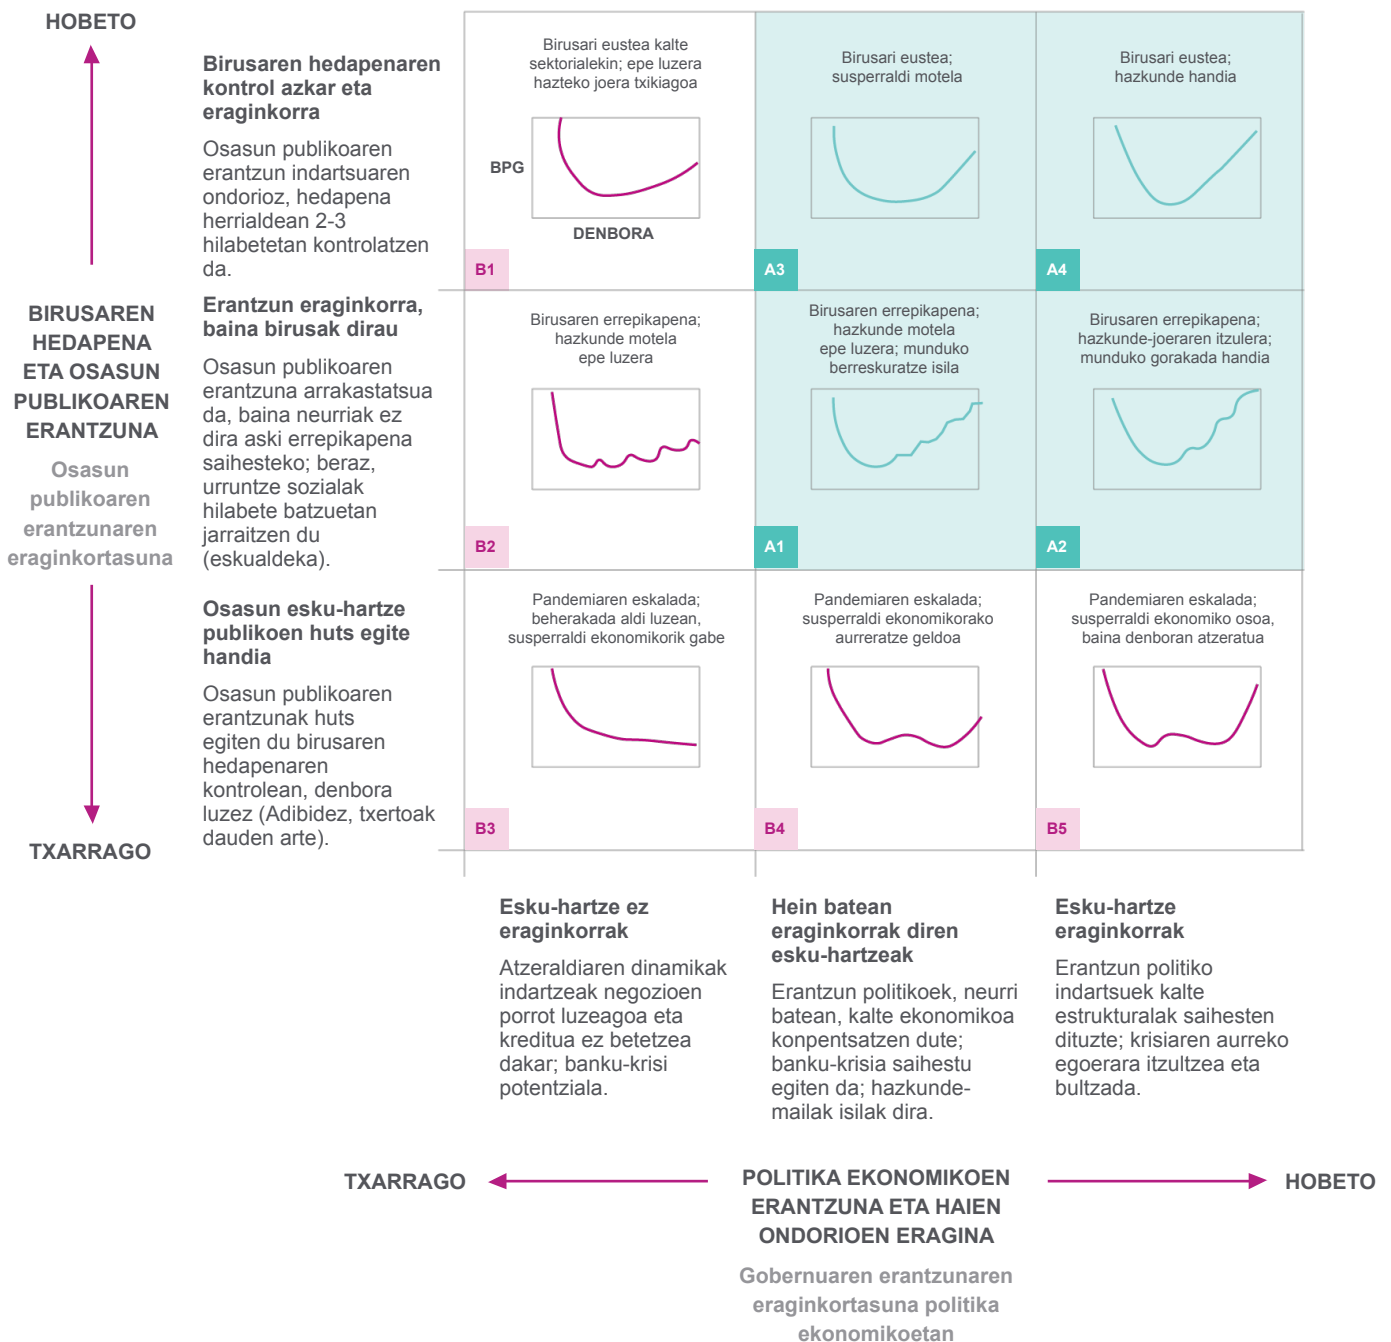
HOBETO

BIRUSAREN HEDAPENA ETA OSASUN PUBLIKOAREN ERANTZUNA

Osasun publikoaren erantzunaren eraginkortasuna

TXARRAGO

**Birusaren hedapenaren kontrol azkar eta eraginkorra**

Osasun publikoaren erantzun indartsuaren ondorioz, hedapena herrialdean 2-3 hilabetetan kontrolatzen da.

**Erantzun eraginkorra, baina birusak dirau**

Osasun publikoaren erantzuna arrakastatsua da, baina neurriak ez dira aski errepikapena saihesteko; beraz, urruntze sozialak hilabete batzuetan jarraitzen du (eskualdeka).

**Osasun esku-hartze publikoen huts egite handia**

Osasun publikoaren erantzunak huts egiten du birusaren hedapenaren kontrolean, denbora luzez (Adibidez, txertoak dauden arte).

Birusari eustea kalte sektorialekin; epe luzera hazteko joera txikiagoa

BPG

DENBORA

B1

Birusari eustea; susperraldi motela

A3

Birusari eustea; hazkunde handia

A4

Birusaren errepikapena; hazkunde motela epe luzera

B2

Birusaren errepikapena; hazkunde motela epe luzera; munduko berreskuratze isila

A1

Birusaren errepikapena; hazkunde-joeraren itzulera; munduko gorakada handia

A2

Pandemiaren eskalada; beherakada aldi luzean, susperraldi ekonomikorik gabe

B3

Pandemiaren eskalada; susperraldi ekonomikorako aurreratze geldoa

B4

Pandemiaren eskalada; susperraldi ekonomiko osoa, baina denboran atzeratua

B5

**Esku-hartze ez eraginkorrak**

Atzeraldiaren dinamikak indartzeak negozioen porrot luzeagoa eta kreditua ez betetzea dakar; banku-krisi potentziala.

**Hein batean eraginkorrak diren esku-hartzeak**

Erantzun politikoek, neurri batean, kalte ekonomikoa konpentsatzen dute; banku-krisia saihestu egiten da; hazkunde-mailak isilak dira.

**Esku-hartze eraginkorrak**

Erantzun politiko indartsuek kalte estrukturalak saihesten dituzte; krisiaren aurreko egoerara itzultzea eta bultzada.

TXARRAGO

POLITIKA EKONOMIKOEN ERANTZUNA ETA HAIEN ONDORIOEN ERAGINA

HOBETO

Gobernuaren erantzunaren eraginkortasuna politika ekonomikoetan